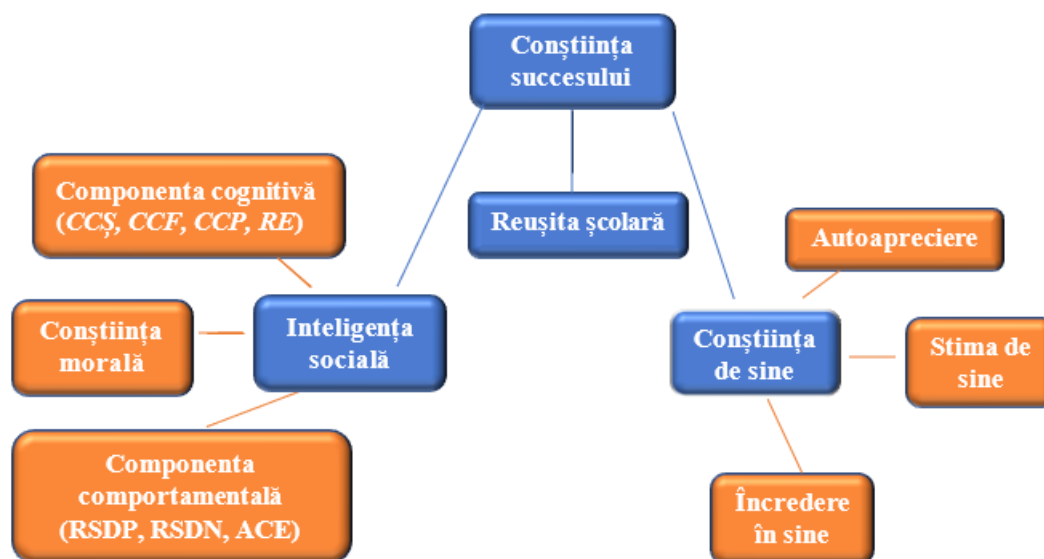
Conștiința succesului

Componenta cognitivă (CCȘ, CCF, CCP, RE)

Reușita școlară

Autoapreciere

Conștiința morală

Inteligența socială

Conștiința de sine

Stima de sine

Componenta comportamentală (RSDP, RSDN, ACE)

Încredere în sine